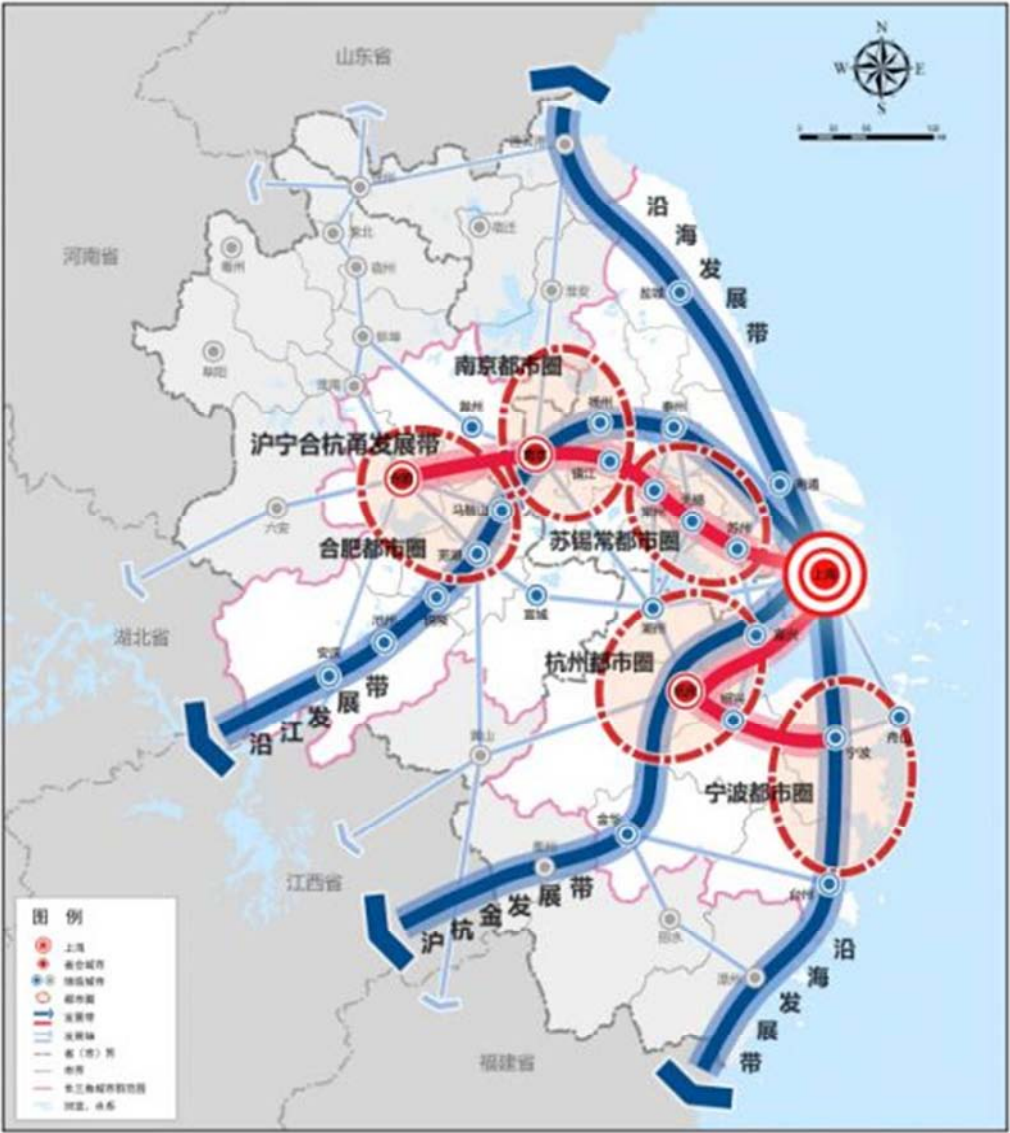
山东省

河南省

湖北省

江西省

福建省

N
W E
S

沿海发展带

南京都市圈

沪宁合杭甬发展带

合肥都市圈

苏锡常都市圈

杭州都市圈

宁波都市圈

上海

沿江发展带

沪杭金发展带

沿海发展带

宿州
蚌埠
淮南
阜阳
六安
滁州
扬州
泰州
南京
镇江
合肥
马鞍山
芜湖
铜陵
池州
安庆
宣城
常州
无锡
苏州
南通
盐城
淮安
湖州
嘉兴
杭州
绍兴
宁波
舟山
金华
台州
温州
黄山

图例
上海
省会城市
地级城市
都市圈
发展带
发展轴
省（市）界
市界
长三角城市群范围
河流、水系